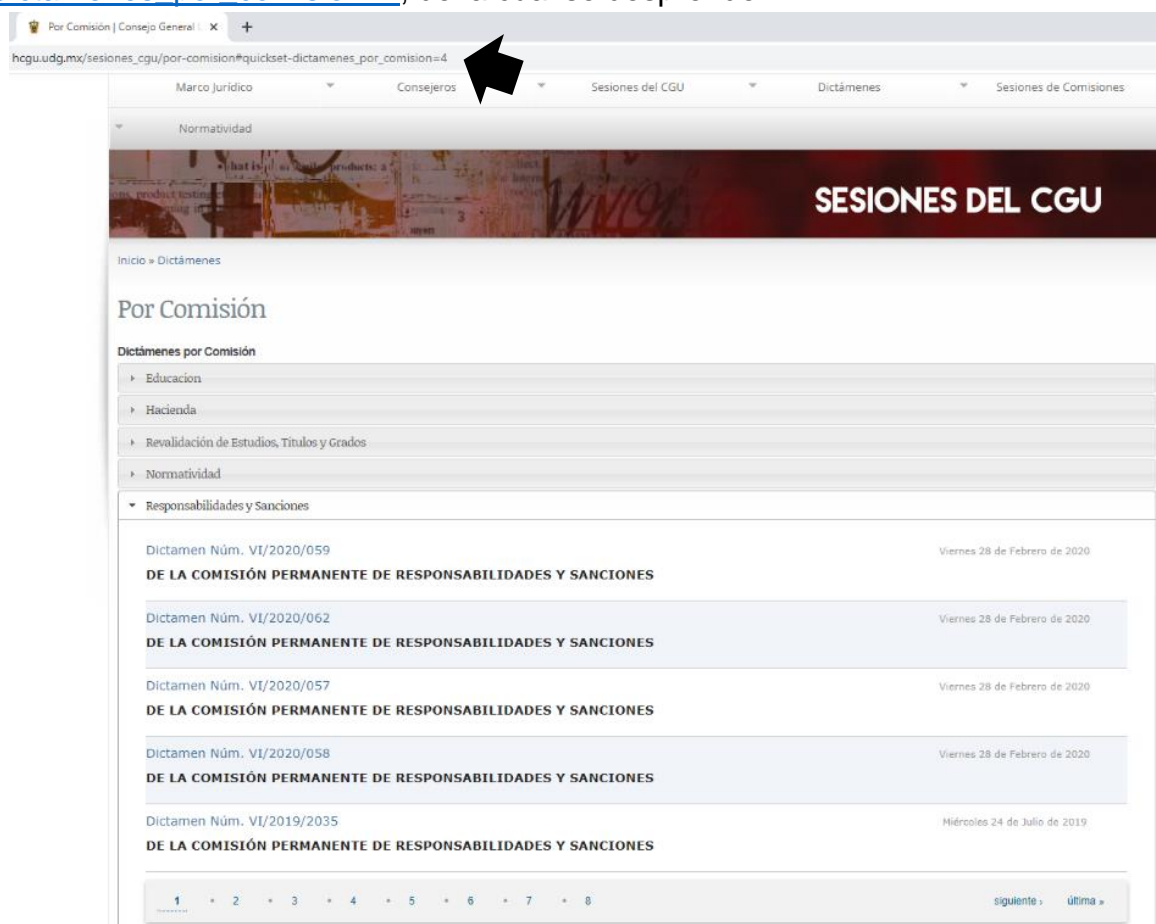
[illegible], de la cual se desprende

Por Comisión | Consejo General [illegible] ×

hcgu.udg.mx/sesiones_cgu/por-comision#quickset-dictamenes_por_comision=4

Marco Jurídico
Consejeros
Sesiones del CGU
Dictámenes
Sesiones de Comisiones
Normatividad

SESIONES DEL CGU

Inicio » Dictámenes

Por Comisión

Dictámenes por Comisión

Educacion

Hacienda

Revalidación de Estudios, Títulos y Grados

Normatividad

Responsabilidades y Sanciones

Dictamen Núm. VI/2020/059
Viernes 28 de Febrero de 2020
DE LA COMISIÓN PERMANENTE DE RESPONSABILIDADES Y SANCIONES

Dictamen Núm. VI/2020/062
Viernes 28 de Febrero de 2020
DE LA COMISIÓN PERMANENTE DE RESPONSABILIDADES Y SANCIONES

Dictamen Núm. VI/2020/057
Viernes 28 de Febrero de 2020
DE LA COMISIÓN PERMANENTE DE RESPONSABILIDADES Y SANCIONES

Dictamen Núm. VI/2020/058
Viernes 28 de Febrero de 2020
DE LA COMISIÓN PERMANENTE DE RESPONSABILIDADES Y SANCIONES

Dictamen Núm. VI/2019/2035
Miércoles 24 de Julio de 2019
DE LA COMISIÓN PERMANENTE DE RESPONSABILIDADES Y SANCIONES

1 • 2 • 3 • 4 • 5 • 6 • 7 • 8
siguiente › última »